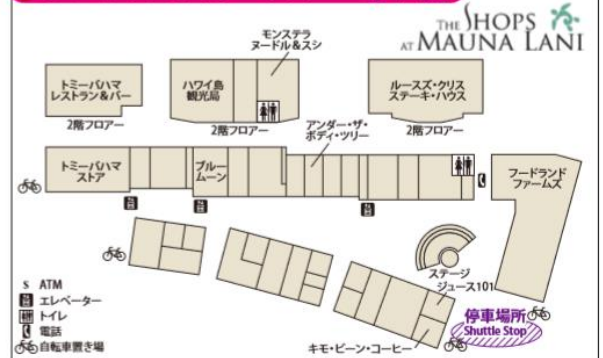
THE SHOPS AT MAUNA LANI

モンステラ ヌードル&スシ

トミーバハマ レストラン&バー

ハワイ島 観光局

ルースズ・クリス ステーキ・ハウス

2階フロアー

2階フロアー

2階フロアー

アンダー・ザ・ボディ・ツリー

トミーバハマ ストア

ブルー ムーン

フードランド ファームズ

ステージ

ジュース101

停車場所 Shuttle Stop

キモ・ビーン・コーヒー

S ATM

エレベーター

トイレ

電話

自転車置き場